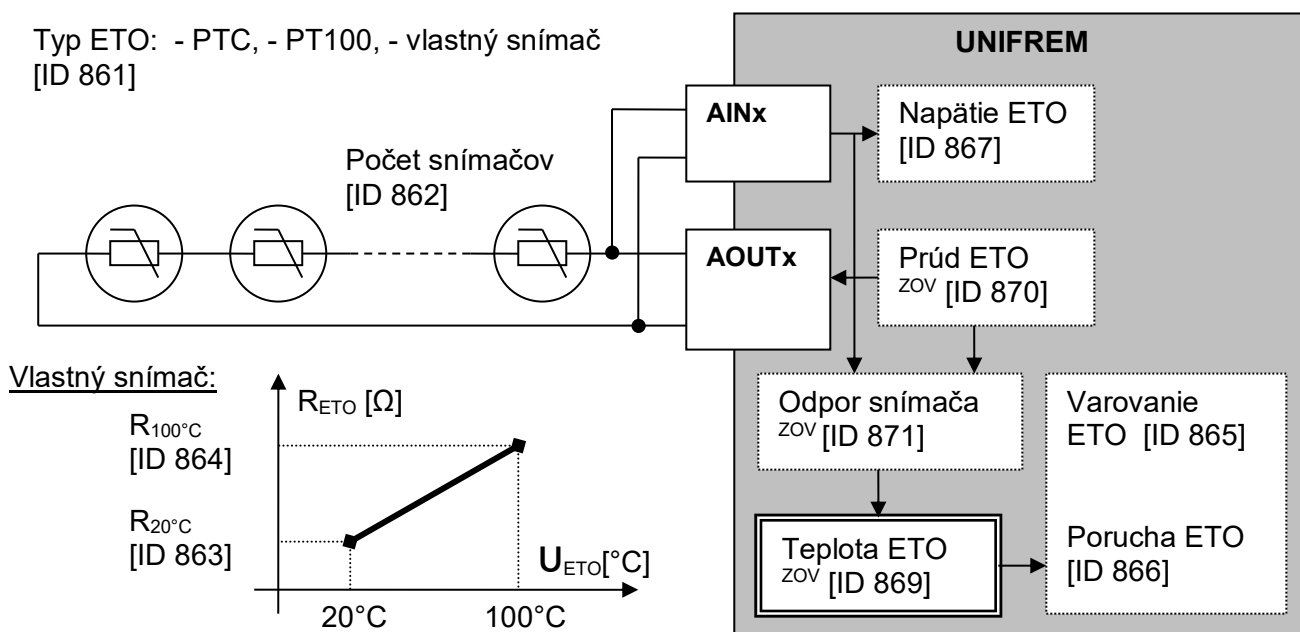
Typ ETO: - PTC, - PT100, - vlastný snímač [ID 861]

UNIFREM

AINx

Napätie ETO [ID 867]

Počet snímačov [ID 862]

AOUTx

Prúd ETO $^{ZOV}$ [ID 870]

Vlastný snímač:

$R_{ETO}$ [Ω]

$R_{100°C}$ [ID 864]

$R_{20°C}$ [ID 863]

$U_{ETO}$[°C]

20°C

100°C

Odpor snímača $^{ZOV}$ [ID 871]

Varovanie ETO [ID 865]

Teplota ETO $^{ZOV}$ [ID 869]

Porucha ETO [ID 866]